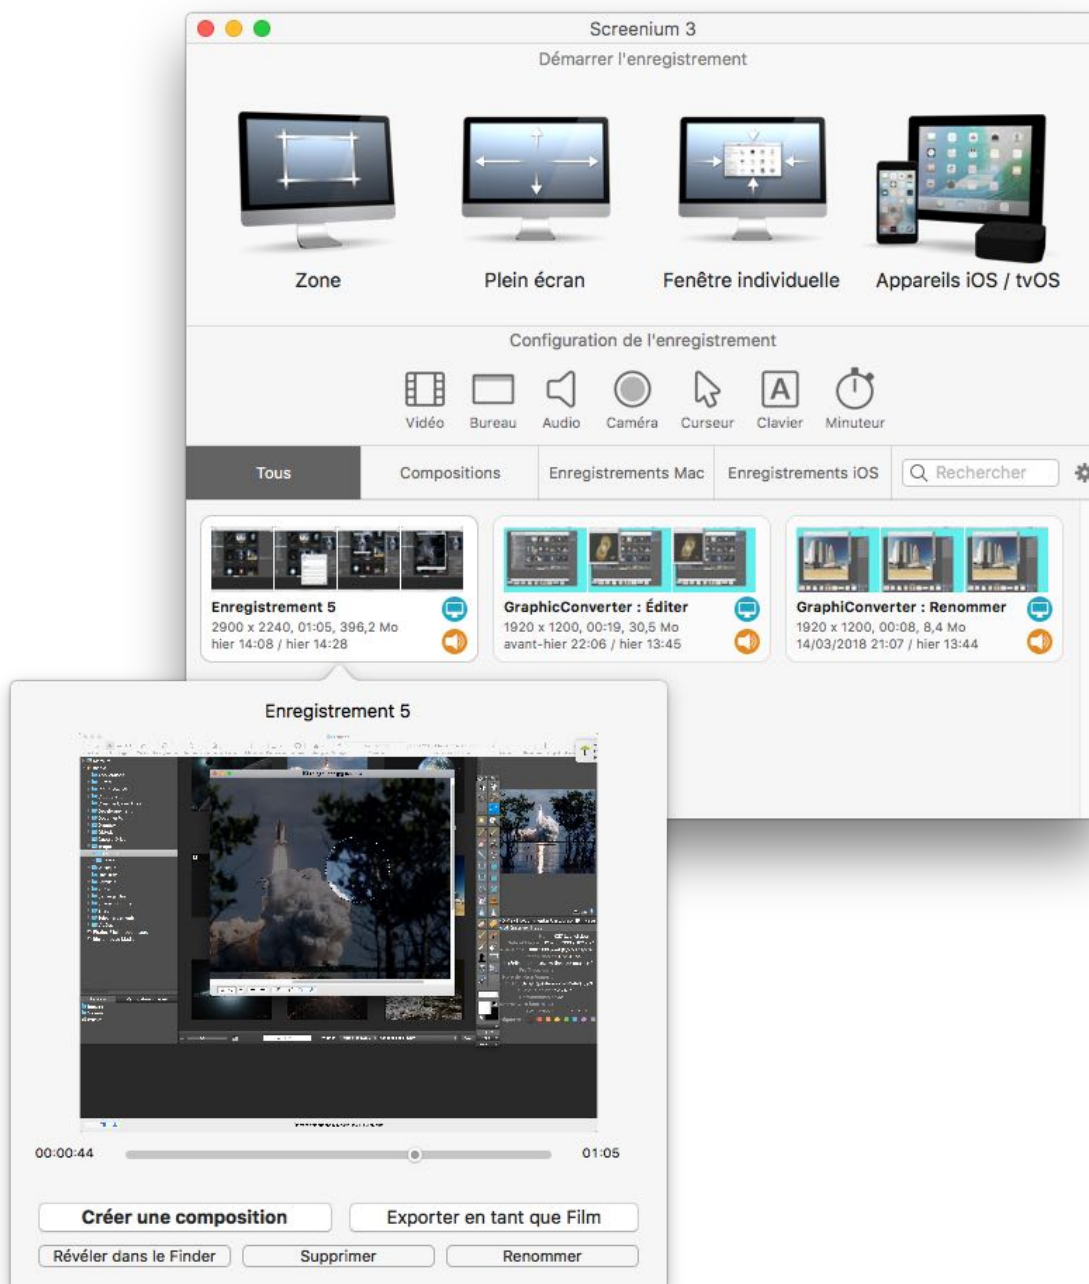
Screenium 3

Démarrer l'enregistrement

Zone

Plein écran

Fenêtre individuelle

Appareils iOS / tvOS

Configuration de l'enregistrement

Vidéo Bureau Audio Caméra Curseur Clavier Minuteur

Tous | Compositions | Enregistrements Mac | Enregistrements iOS | Rechercher

Enregistrement 5
2900 x 2240, 01:05, 396,2 Mo
hier 14:08 / hier 14:28

GraphicConverter : Éditer
1920 x 1200, 00:19, 30,5 Mo
avant-hier 22:06 / hier 13:45

GraphiConverter : Renommer
1920 x 1200, 00:08, 8,4 Mo
14/03/2018 21:07 / hier 13:44

Enregistrement 5

00:00:44

01:05

Créer une composition

Exporter en tant que Film

Révéler dans le Finder

Supprimer

Renommer